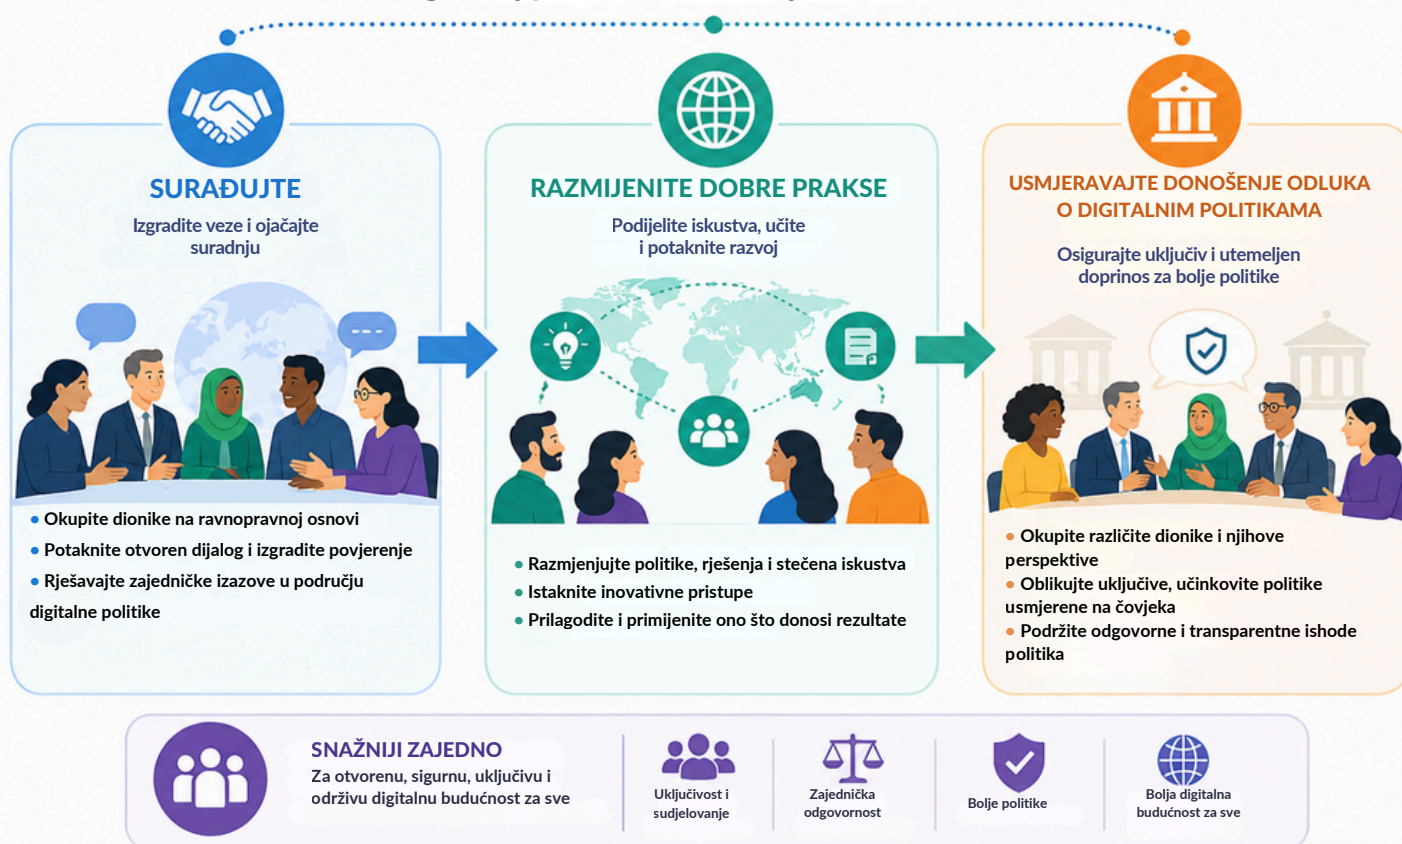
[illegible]

SURAĐUJTE

Izgradite veze i ojačajte suradnju

• Okupite dionike na ravnopravnoj osnovi
• Potaknite otvoren dijalog i izgradite povjerenje
• Rješavajte zajedničke izazove u području digitalne politike

RAZMIJENITE DOBRE PRAKSE

Podijelite iskustva, učite i potaknite razvoj

• Razmjenjujte politike, rješenja i stečena iskustva
• Istaknite inovativne pristupe
• Prilagodite i primijenite ono što donosi rezultate

USMJERAVAJTE DONOŠENJE ODLUKA O DIGITALNIM POLITIKAMA

Osigurajte uključiv i utemeljen doprinos za bolje politike

• Okupite različite dionike i njihove perspektive
• Oblikujte uključive, učinkovite politike usmjerene na čovjeka
• Podržite odgovorne i transparentne ishode politika

SNAŽNIJI ZAJEDNO

Za otvorenu, sigurnu, uključivu i održivu digitalnu budućnost za sve

Uključivost i sudjelovanje

Zajednička odgovornost

Bolje politike

Bolja digitalna budućnost za sve